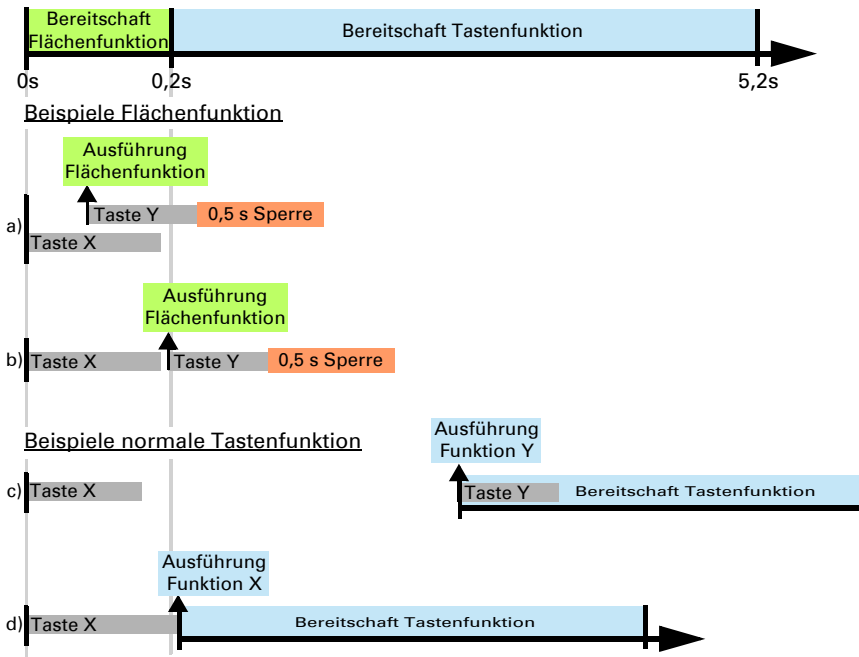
Bereitschaft Flächenfunktion

Bereitschaft Tastenfunktion

0s

0,2s

5,2s

Beispiele Flächenfunktion

Ausführung Flächenfunktion

a)

Taste Y

0,5 s Sperre

Taste X

Ausführung Flächenfunktion

b)

Taste X

Taste Y

0,5 s Sperre

Beispiele normale Tastenfunktion

Ausführung Funktion Y

c)

Taste X

Taste Y

Bereitschaft Tastenfunktion

Ausführung Funktion X

d)

Taste X

Bereitschaft Tastenfunktion